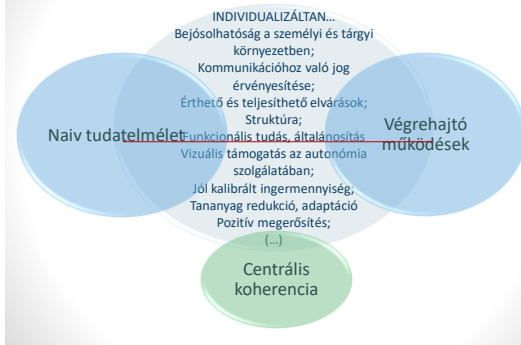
INDIVIDUALIZÁLTAN…
Bejósolhatóság a személyi és tárgyi környezetben;
Kommunikációhoz való jog érvényesítése;
Érthető és teljesíthető elvárások;
Struktúra;
Funkcionális tudás, általánosítás
Vizuális támogatás az autonómia szolgálatában;
Jól kalibrált ingermennyiség,
Tananyag redukció, adaptáció
Pozitív megerősítés;
(…)

Naiv tudatelmélet

Végrehajtó működések

Centrális koherencia